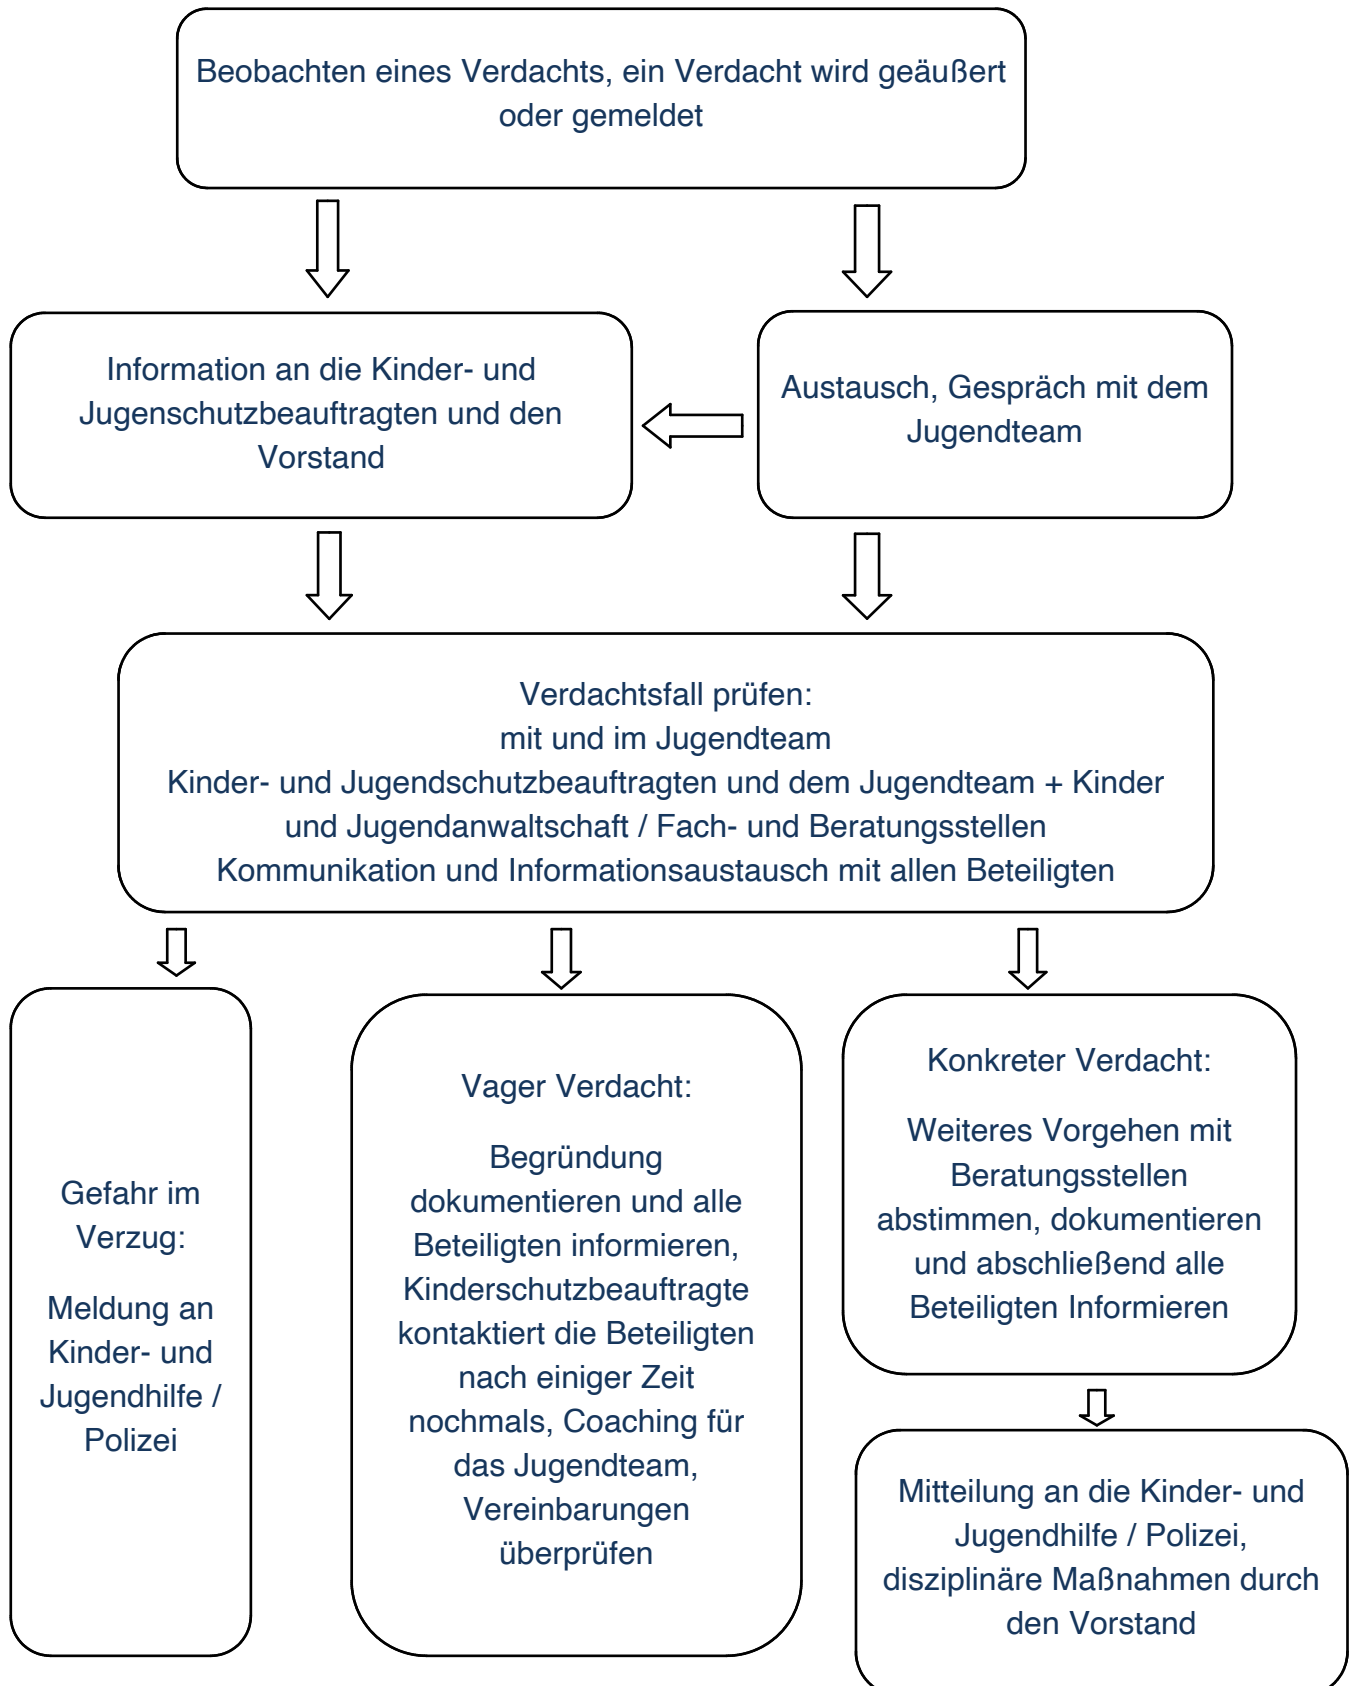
Beobachten eines Verdachts, ein Verdacht wird geäußert oder gemeldet

Information an die Kinder- und Jugenschutzbeauftragten und den Vorstand

Austausch, Gespräch mit dem Jugendteam

Verdachtsfall prüfen:
mit und im Jugendteam
Kinder- und Jugendschutzbeauftragten und dem Jugendteam + Kinder und Jugendanwaltschaft / Fach- und Beratungsstellen
Kommunikation und Informationsaustausch mit allen Beteiligten

Gefahr im Verzug:

Meldung an Kinder- und Jugendhilfe / Polizei

Vager Verdacht:

Begründung dokumentieren und alle Beteiligten informieren, Kinderschutzbeauftragte kontaktiert die Beteiligten nach einiger Zeit nochmals, Coaching für das Jugendteam, Vereinbarungen überprüfen

Konkreter Verdacht:

Weiteres Vorgehen mit Beratungsstellen abstimmen, dokumentieren und abschließend alle Beteiligten Informieren

Mitteilung an die Kinder- und Jugendhilfe / Polizei, disziplinäre Maßnahmen durch den Vorstand